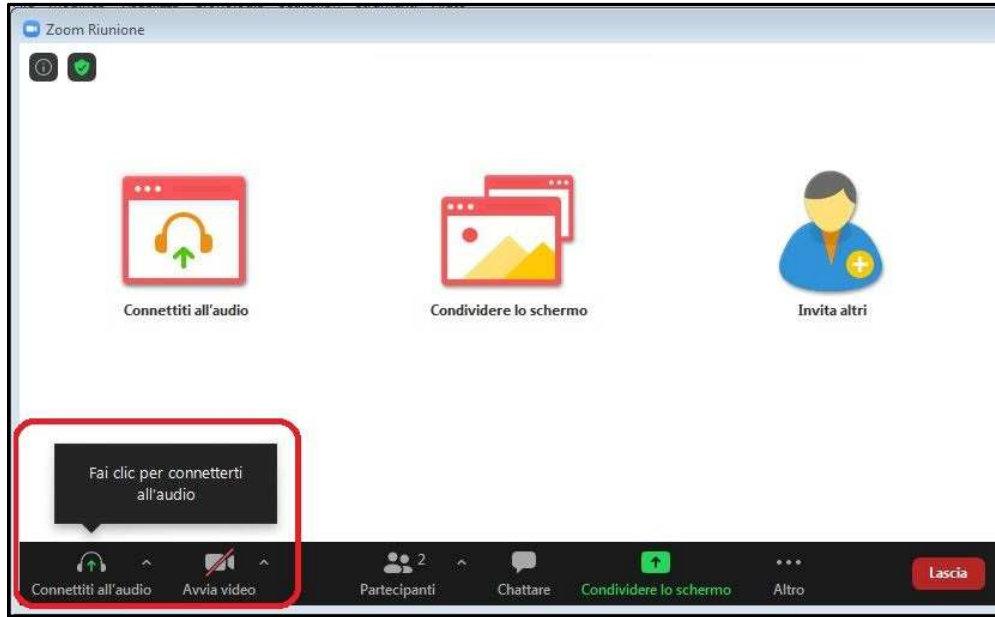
Zoom Riunione

Connettiti all'audio

Condividere lo schermo

Invita altri

Fai clic per connetterti all'audio

Connettiti all'audio

Avvia video

2

Partecipanti

Chattare

Condividere lo schermo

Altro

Lascia